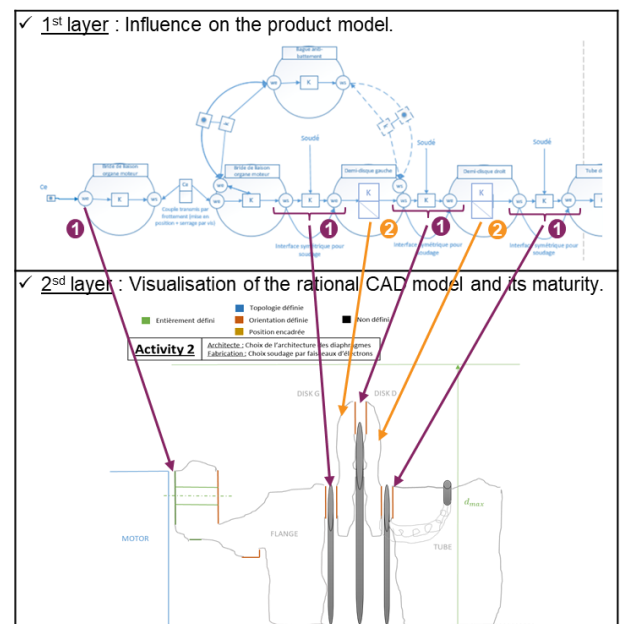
✓ 1st layer : Influence on the product model.

Bague anti-battement

Soudé

Soudé

Soudé

Bride de liaison organe moteur

Bride de liaison organe moteur

Demi-disque gauche

Demi-disque droit

Tube d

Ce

K

K

K

K

K

K

Couple transmis par frottement (mise en position + serrage par vis)

Interface symétrique pour soudage

Interface symétrique pour soudage

Interface symétrique pour soudage

1

2

1

2

1

✓ 2sd layer : Visualisation of the rational CAD model and its maturity.

Entièrement défini

Topologie définie

Orientation définie

Position encadrée

Non défini

Activity 2

Architecte : Choix de l'architecture des diaphragmes

Fabrication : Choix soudage par faisceaux d'électrons

DISK G

DISK D

$d_{max}$

MOTOR

FLANGE

TUBE